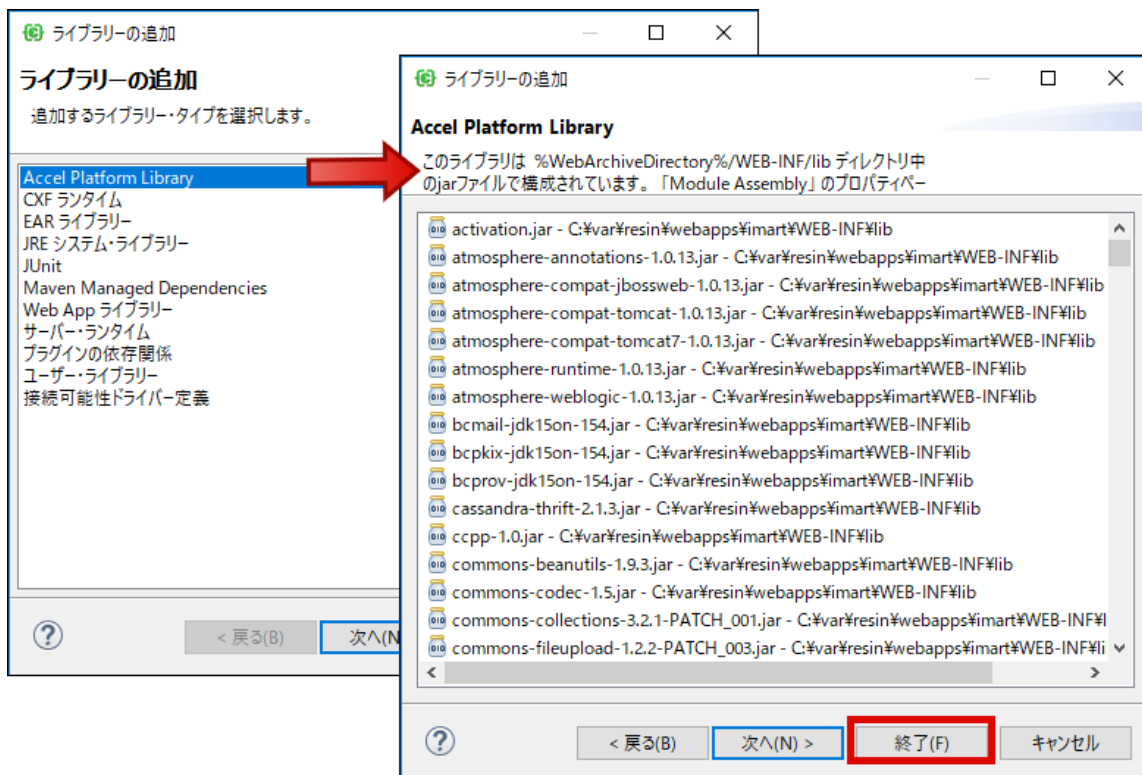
ライブラリーの追加

ライブラリーの追加

追加するライブラリー・タイプを選択します。

Accel Platform Library
CXF ランタイム
EAR ライブラリー
JRE システム・ライブラリー
JUnit
Maven Managed Dependencies
Web App ライブラリー
サーバー・ランタイム
プラグインの依存関係
ユーザー・ライブラリー
接続可能性ドライバー定義

< 戻る(B)
次へ(N

ライブラリーの追加

Accel Platform Library

このライブラリは %WebArchiveDirectory%/WEB-INF/lib ディレクトリ中のjarファイルで構成されています。「Module Assembly」のプロパティペー

activation.jar - C:¥var¥resin¥webapps¥imart¥WEB-INF¥lib
atmosphere-annotations-1.0.13.jar - C:¥var¥resin¥webapps¥imart¥WEB-INF¥lib
atmosphere-compat-jbossweb-1.0.13.jar - C:¥var¥resin¥webapps¥imart¥WEB-INF¥lib
atmosphere-compat-tomcat-1.0.13.jar - C:¥var¥resin¥webapps¥imart¥WEB-INF¥lib
atmosphere-compat-tomcat7-1.0.13.jar - C:¥var¥resin¥webapps¥imart¥WEB-INF¥lib
atmosphere-runtime-1.0.13.jar - C:¥var¥resin¥webapps¥imart¥WEB-INF¥lib
atmosphere-weblogic-1.0.13.jar - C:¥var¥resin¥webapps¥imart¥WEB-INF¥lib
bcmail-jdk15on-154.jar - C:¥var¥resin¥webapps¥imart¥WEB-INF¥lib
bcpkix-jdk15on-154.jar - C:¥var¥resin¥webapps¥imart¥WEB-INF¥lib
bcprov-jdk15on-154.jar - C:¥var¥resin¥webapps¥imart¥WEB-INF¥lib
cassandra-thrift-2.1.3.jar - C:¥var¥resin¥webapps¥imart¥WEB-INF¥lib
ccpp-1.0.jar - C:¥var¥resin¥webapps¥imart¥WEB-INF¥lib
commons-beanutils-1.9.3.jar - C:¥var¥resin¥webapps¥imart¥WEB-INF¥lib
commons-codec-1.5.jar - C:¥var¥resin¥webapps¥imart¥WEB-INF¥lib
commons-collections-3.2.1-PATCH_001.jar - C:¥var¥resin¥webapps¥imart¥WEB-INF¥l
commons-fileupload-1.2.2-PATCH_003.jar - C:¥var¥resin¥webapps¥imart¥WEB-INF¥li

< 戻る(B)
次へ(N) >
終了(F)
キャンセル